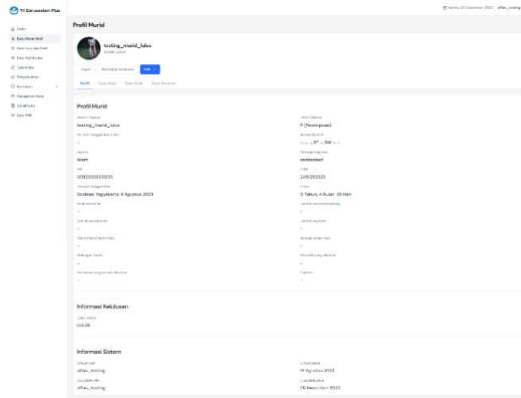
TK Darussalam Plaju

Profil Murid

testing_murid_lulus

Profil   Data Wali   Data Fisik   Data Periodik

Profil Murid

testing_murid_lulus

P (Perempuan)

-

Islam

Indonesia

Sleman Yogyakarta, 9 Agustus 2023

0 Tahun, 4 Bulan, 28 Hari

-

-

-

-

-

-

-

-

Informasi Kelulusan

LULUS

Informasi Sistem

dflan_testing

dflan_testing